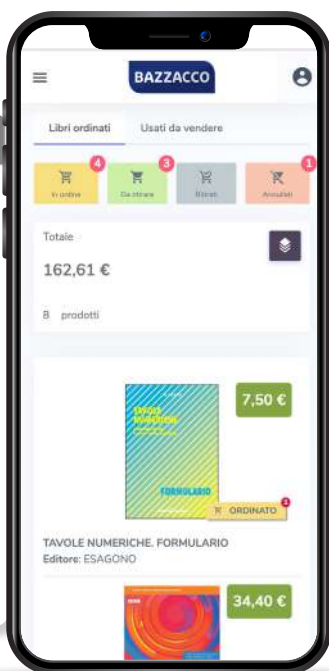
BAZZACCO

Libri ordinati
Usati da vendere

4
In ordine
3
Da ritirare
Ritirati
1
Annullati

Totale
162,61 €

8 prodotti

7,50 €

TAVOLE NUMERICHE
FORMULARIO

ORDINATO

TAVOLE NUMERICHE. FORMULARIO
Editore: ESAGONO

34,40 €